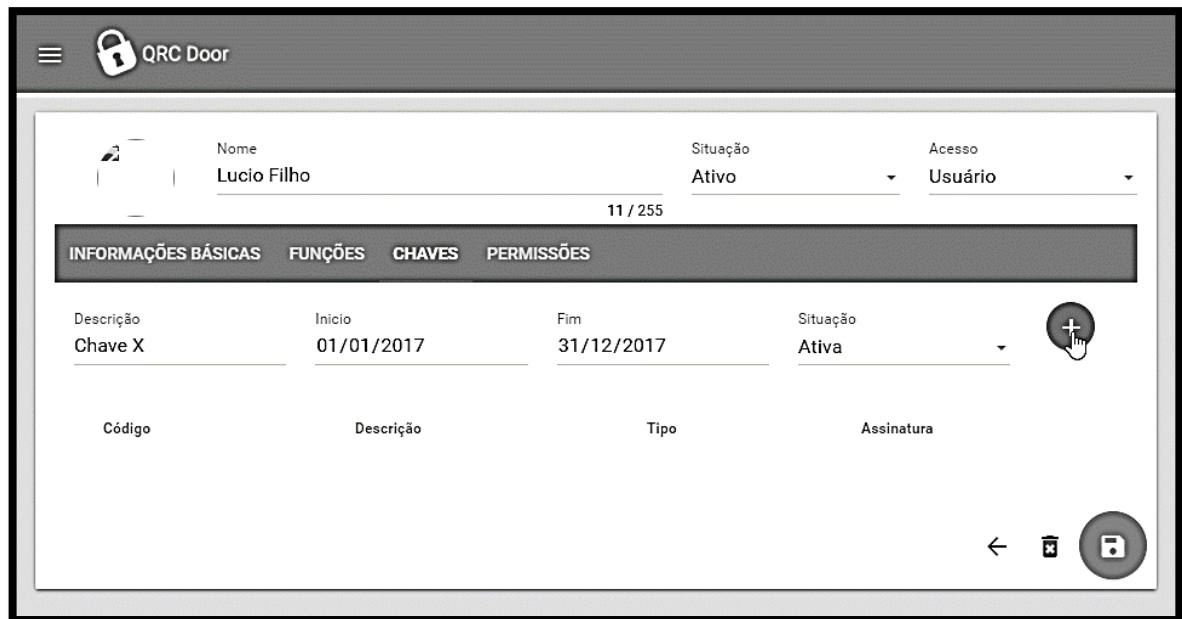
QRC Door

Nome
Lucio Filho
11 / 255

Situação
Ativo

Acesso
Usuário

INFORMAÇÕES BÁSICAS FUNÇÕES CHAVES PERMISSÕES

Descrição
Chave X

Inicio
01/01/2017

Fim
31/12/2017

Situação
Ativa

| Código | Descrição | Tipo | Assinatura |
|---|---|---|---|